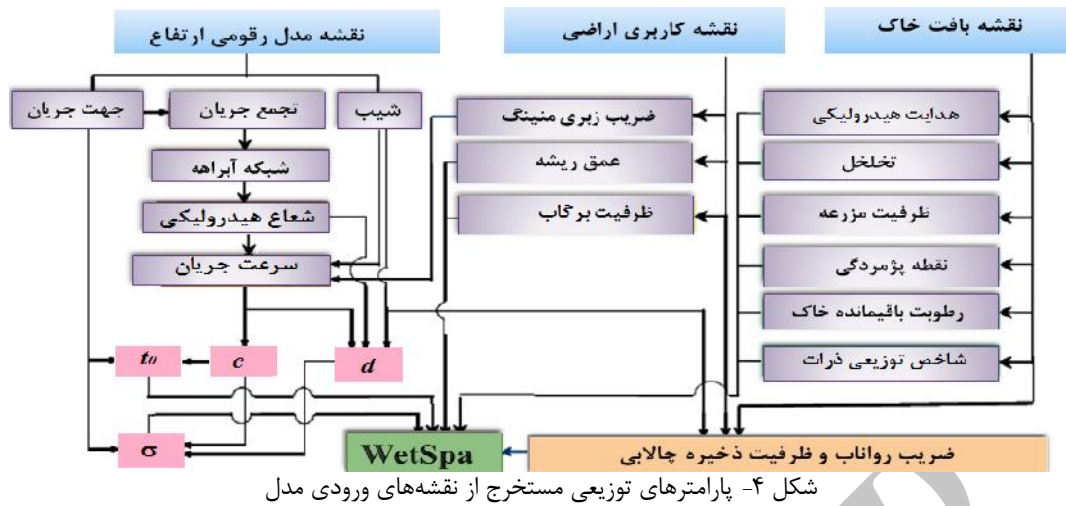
نقشه مدل رقومی ارتفاع
نقشه کاربری اراضی
نقشه بافت خاک

جهت جریان
تجمع جریان
شیب
شبکه آبراهه
شعاع هیدرولیکی
سرعت جریان

ضریب زبری مانینگ
عمق ریشه
ظرفیت برگاب

هدایت هیدرولیکی
تخلخل
ظرفیت مزرعه
نقطه پژمردگی
رطوبت باقیمانده خاک
شاخص توزیعی ذرات

$t_0$
$c$
$d$
$\sigma$

WetSpa
ضریب رواناب و ظرفیت ذخیره چالابی

شکل ۴- پارامترهای توزیعی مستخرج از نقشه‌های ورودی مدل